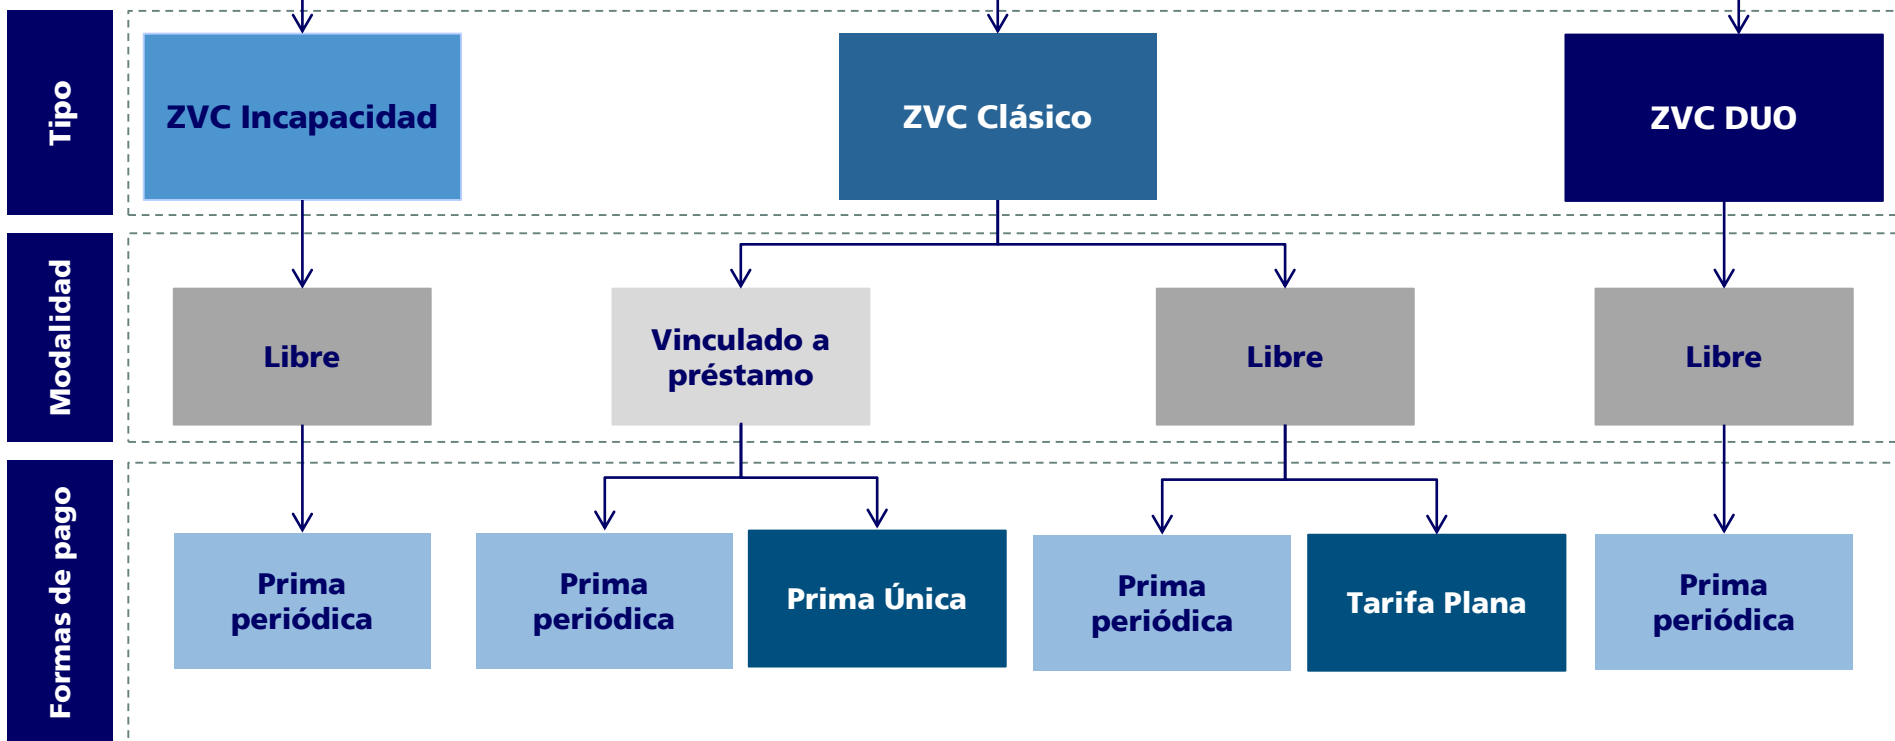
Tipo

ZVC Incapacidad

ZVC Clásico

ZVC DUO

Modalidad

Libre

Vinculado a préstamo

Libre

Libre

Formas de pago

Prima periódica

Prima periódica

Prima Única

Prima periódica

Tarifa Plana

Prima periódica